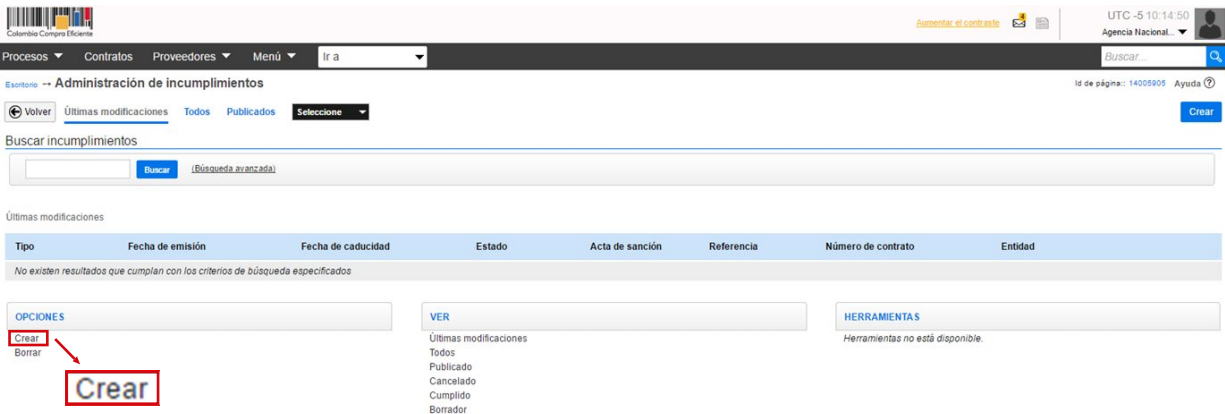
Colombia Compra Eficiente

Aumentar el contraste

UTC -5 10:14:50
Agencia Nacional...

Procesos ▼ Contratos Proveedores ▼ Menú ▼ Ir a

Buscar...

Escritorio → Administración de incumplimientos

Id de página:: 14005905 Ayuda

Volver Últimas modificaciones Todos Publicados Seleccione

Crear

Buscar incumplimientos

Buscar (Búsqueda avanzada)

Últimas modificaciones

| Tipo | Fecha de emisión | Fecha de caducidad | Estado | Acta de sanción | Referencia | Número de contrato | Entidad |
|---|---|---|---|---|---|---|---|
| No existen resultados que cumplan con los criterios de búsqueda especificados | | | | | | | |

OPCIONES
Crear
Borrar

Crear

VER
Últimas modificaciones
Todos
Publicado
Cancelado
Cumplido
Borrador

HERRAMIENTAS
Herramientas no está disponible.